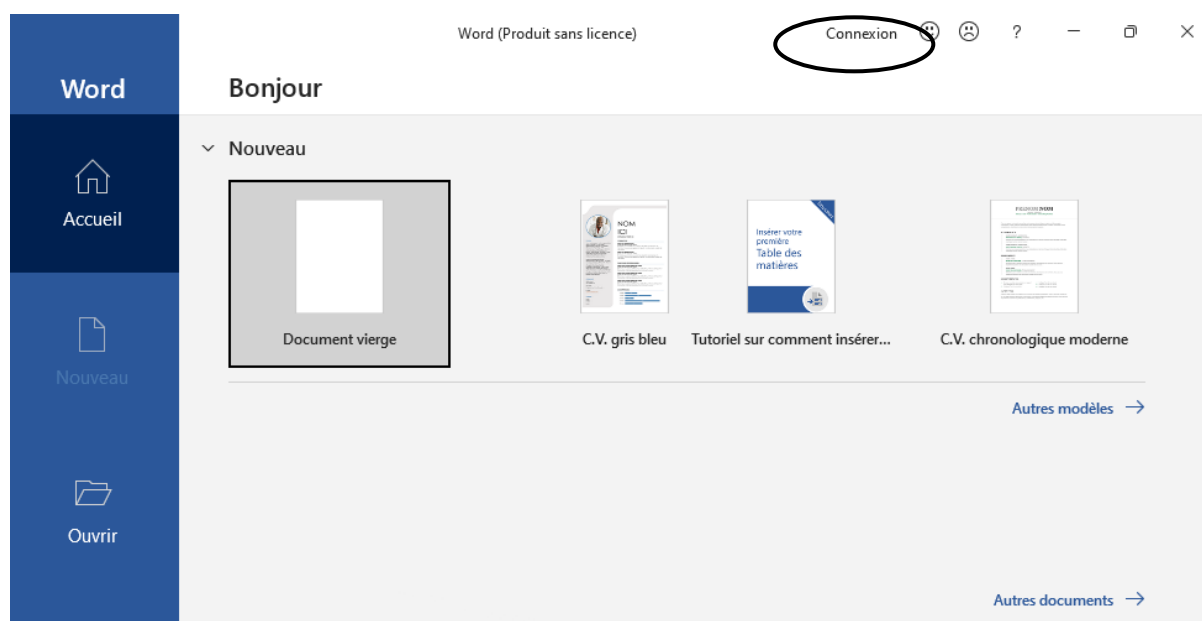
Word (Produit sans licence)

Connexion ?

Word

Bonjour

Accueil

Nouveau

Ouvrir

Nouveau

Document vierge

NOM ICI

C.V. gris bleu

Insérer votre première Table des matières

Tutoriel sur comment insérer...

C.V. chronologique moderne

Autres modèles →

Autres documents →